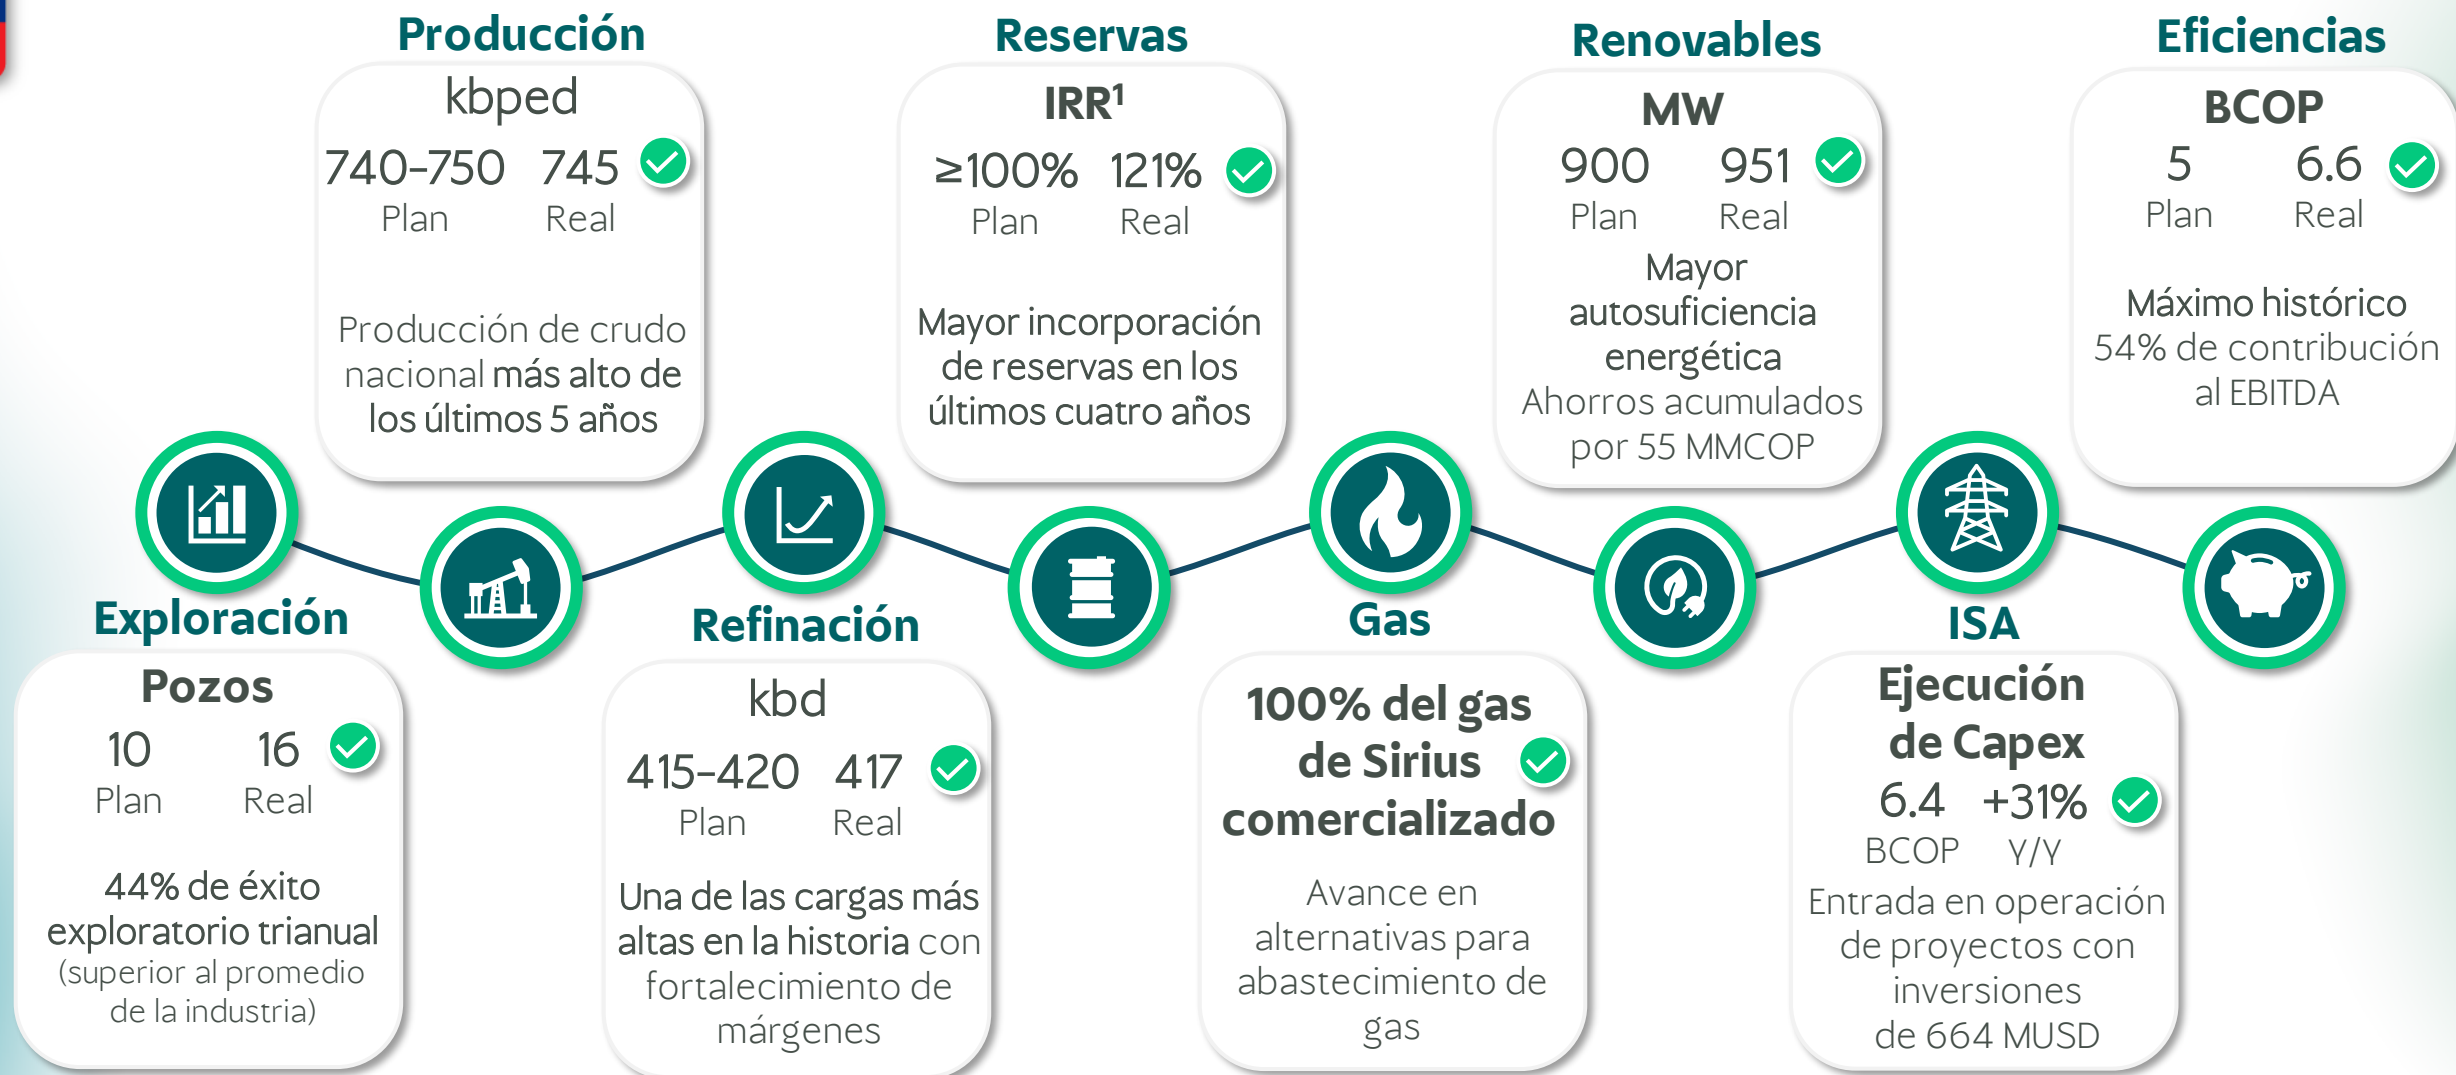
Producción
kbped
740-750 Plan
745 Real
Producción de crudo nacional más alto de los últimos 5 años

Reservas
IRR¹
≥100% Plan
121% Real
Mayor incorporación de reservas en los últimos cuatro años

Renovables
MW
900 Plan
951 Real
Mayor autosuficiencia energética
Ahorros acumulados por 55 MMCOP

Eficiencias
BCOP
5 Plan
6.6 Real
Máximo histórico
54% de contribución al EBITDA

Exploración
Pozos
10 Plan
16 Real
44% de éxito exploratorio trianual
(superior al promedio de la industria)

Refinación
kbd
415-420 Plan
417 Real
Una de las cargas más altas en la historia con fortalecimiento de márgenes

Gas
100% del gas de Sirius comercializado
Avance en alternativas para abastecimiento de gas

ISA
Ejecución de Capex
6.4 BCOP
+31% Y/Y
Entrada en operación de proyectos con inversiones de 664 MUSD